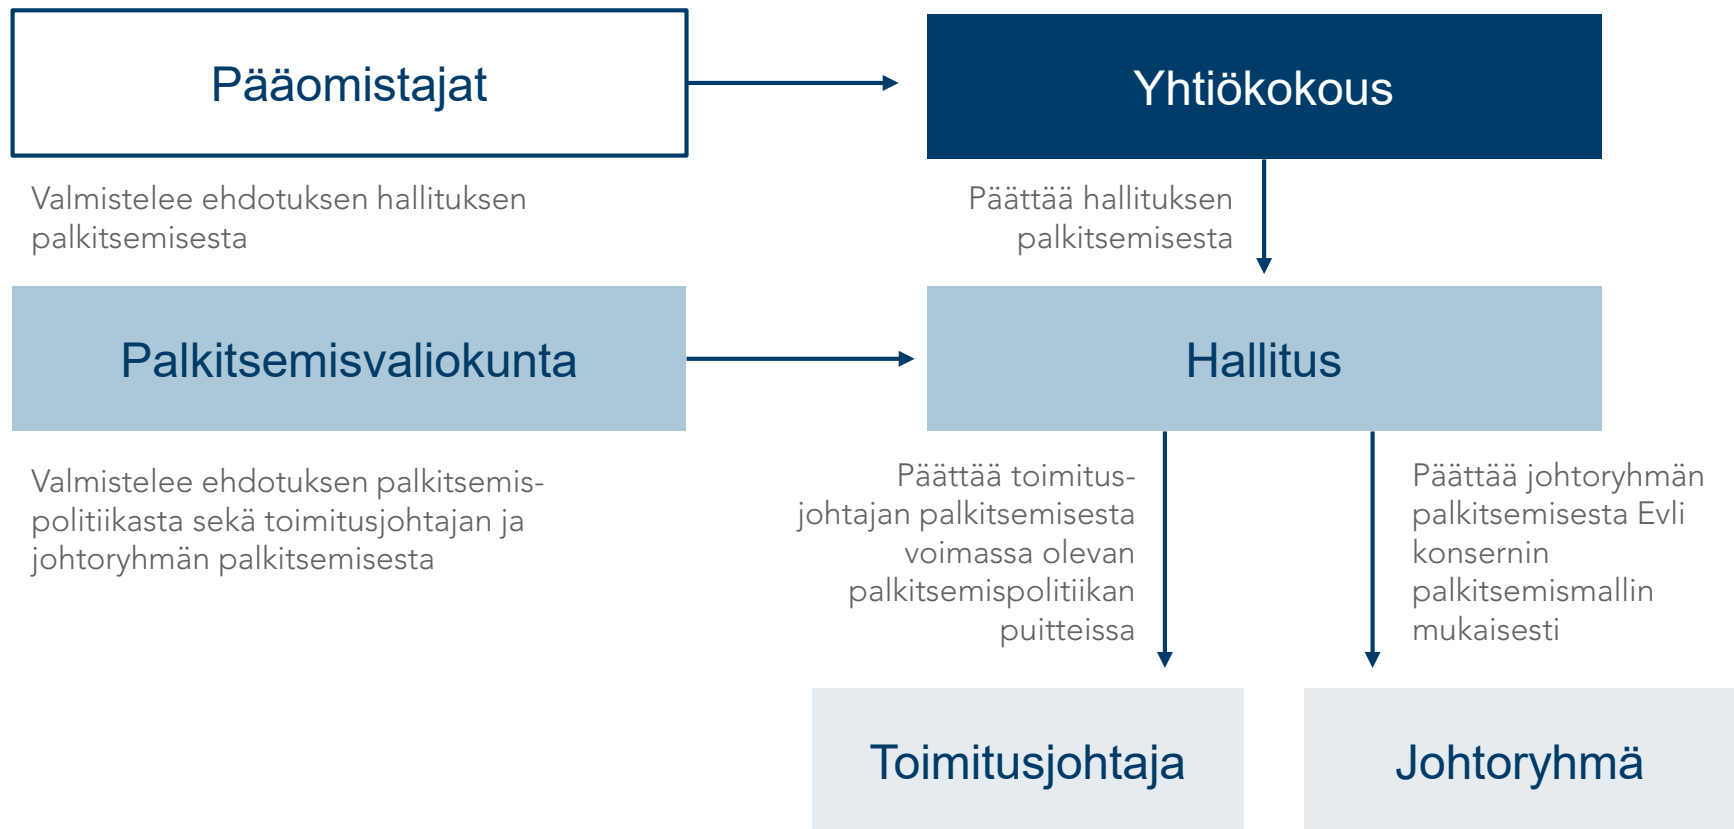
Pääomistajat

Yhtiökokous

Valmistelee ehdotuksen hallituksen palkitsemisesta

Päättää hallituksen palkitsemisesta

Palkitsemisvaliokunta

Hallitus

Valmistelee ehdotuksen palkitsemispolitiikasta sekä toimitusjohtajan ja johtoryhmän palkitsemisesta

Päättää toimitusjohtajan palkitsemisesta voimassa olevan palkitsemispolitiikan puitteissa

Päättää johtoryhmän palkitsemisesta Evli konsernin palkitsemismallin mukaisesti

Toimitusjohtaja

Johtoryhmä